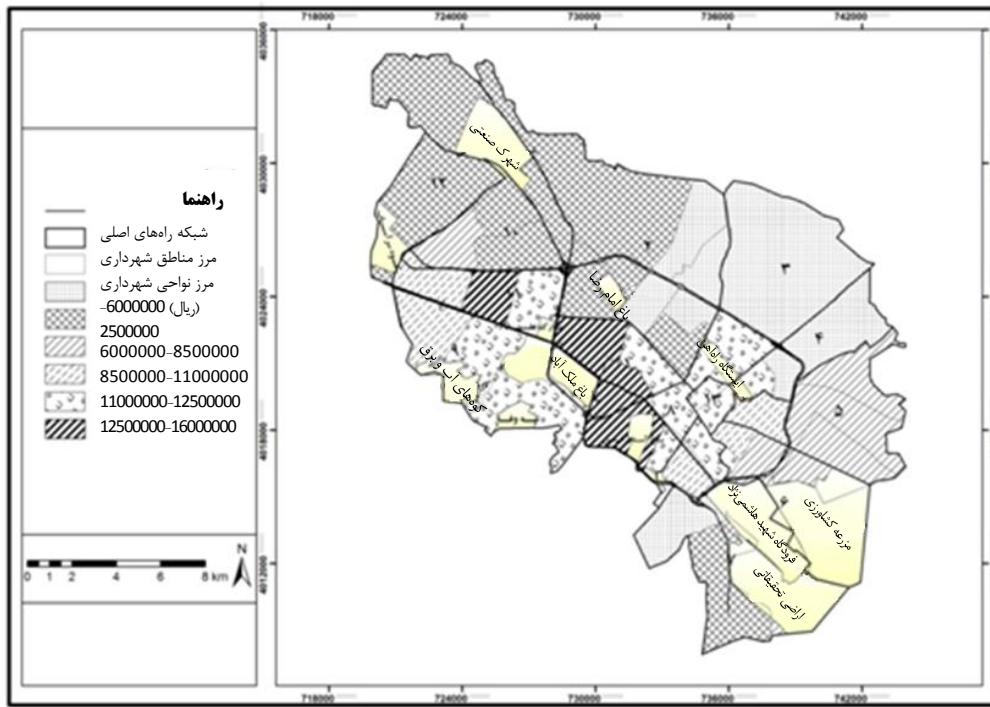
718000 724000 730000 736000 742000

4030000
4030000
4024000
4018000
4012000

راهنما
شبکه راه‌های اصلی
مرز مناطق شهرداری
مرز نواحی شهرداری
(ریال) 6000000-
2500000
6000000-8500000
8500000-11000000
11000000-12500000
12500000-16000000

0 1 2 4 6 8 km
N

شهرک صنعتی
۱۲
۱۱
۲
۳
۴
۵
۶
باغ امام رضا
ایستگاه راه‌آهن
باغ ملک آباد
کوه‌های آب و برق
ده
مزرعه کشاورزی
فرودگاه شهید هاشمی‌نژاد
اراضی تحقیقاتی
۱۳

718000 724000 730000 736000 742000